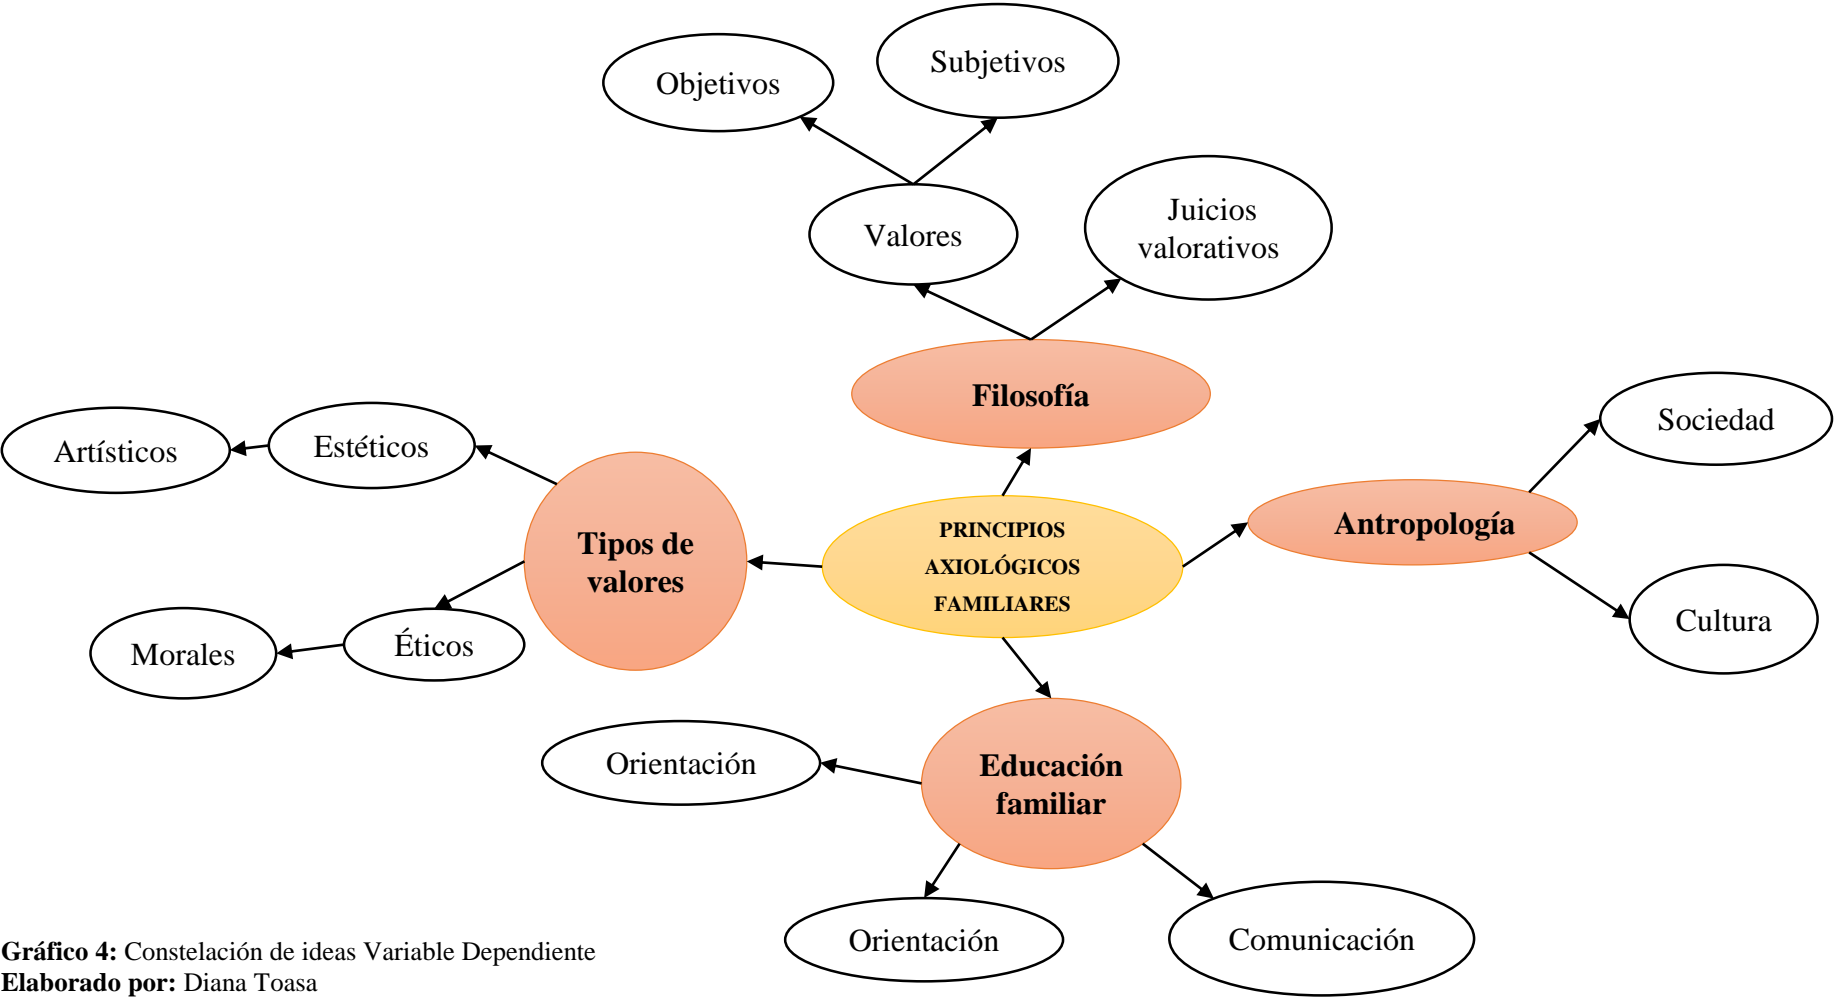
Subjetivos

Objetivos

Valores

Juicios valorativos

Filosofía

Artísticos

Estéticos

Sociedad

Tipos de valores

PRINCIPIOS AXIOLÓGICOS FAMILIARES

Antropología

Morales

Éticos

Cultura

Orientación

Educación familiar

Orientación

Comunicación

**Gráfico 4:** Constelación de ideas Variable Dependiente
**Elaborado por:** Diana Toasa